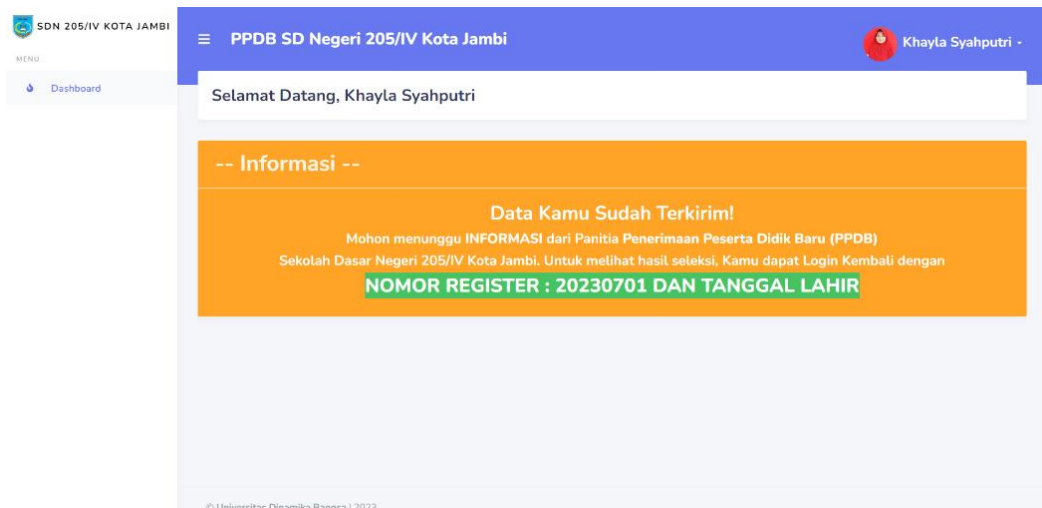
SDN 205/IV KOTA JAMBI

MENU

Dashboard

≡ PPDB SD Negeri 205/IV Kota Jambi

Khayla Syahputri

Selamat Datang, Khayla Syahputri

-- Informasi --

Data Kamu Sudah Terkirim!

Mohon menunggu INFORMASI dari Panitia Penerimaan Peserta Didik Baru (PPDB) Sekolah Dasar Negeri 205/IV Kota Jambi. Untuk melihat hasil seleksi, Kamu dapat Login Kembali dengan

NOMOR REGISTER : 20230701 DAN TANGGAL LAHIR

© Universitas Dinamika Bangsa | 2023